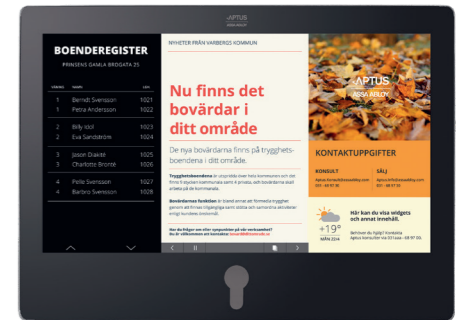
APTUS
ASSA ABLOY

BOENDEREGISTER
PRINSENS GAMLA BROGATA 25

| VÅNING | NAMN | LGH |
|---|---|---|
| 1 | Bernth Svensson | 1021 |
|  | Petra Andersson | 1022 |
| 2 | Billy Idol | 1023 |
|  | Eva Sandström | 1024 |
| 3 | Jason Drakté | 1025 |
|  | Charlotte Brontë | 1026 |
| 4 | Pelle Svensson | 1027 |
|  | Barbro Svensson | 1028 |

NYHETER FRÅN VARBERGS KOMMUN

Nu finns det bovärdar i ditt område

De nya bovärdarna finns på trygghetsboendena i ditt område.

Trygghetsboendena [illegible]

Bovärdarnas funktion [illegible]

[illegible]

APTUS
ASSA ABLOY

KONTAKTUPPGIFTER

KONSULT
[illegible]

SÄLJ
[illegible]

+19°
MÅN 23/4

Här kan du visa widgets och annat innehåll.

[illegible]